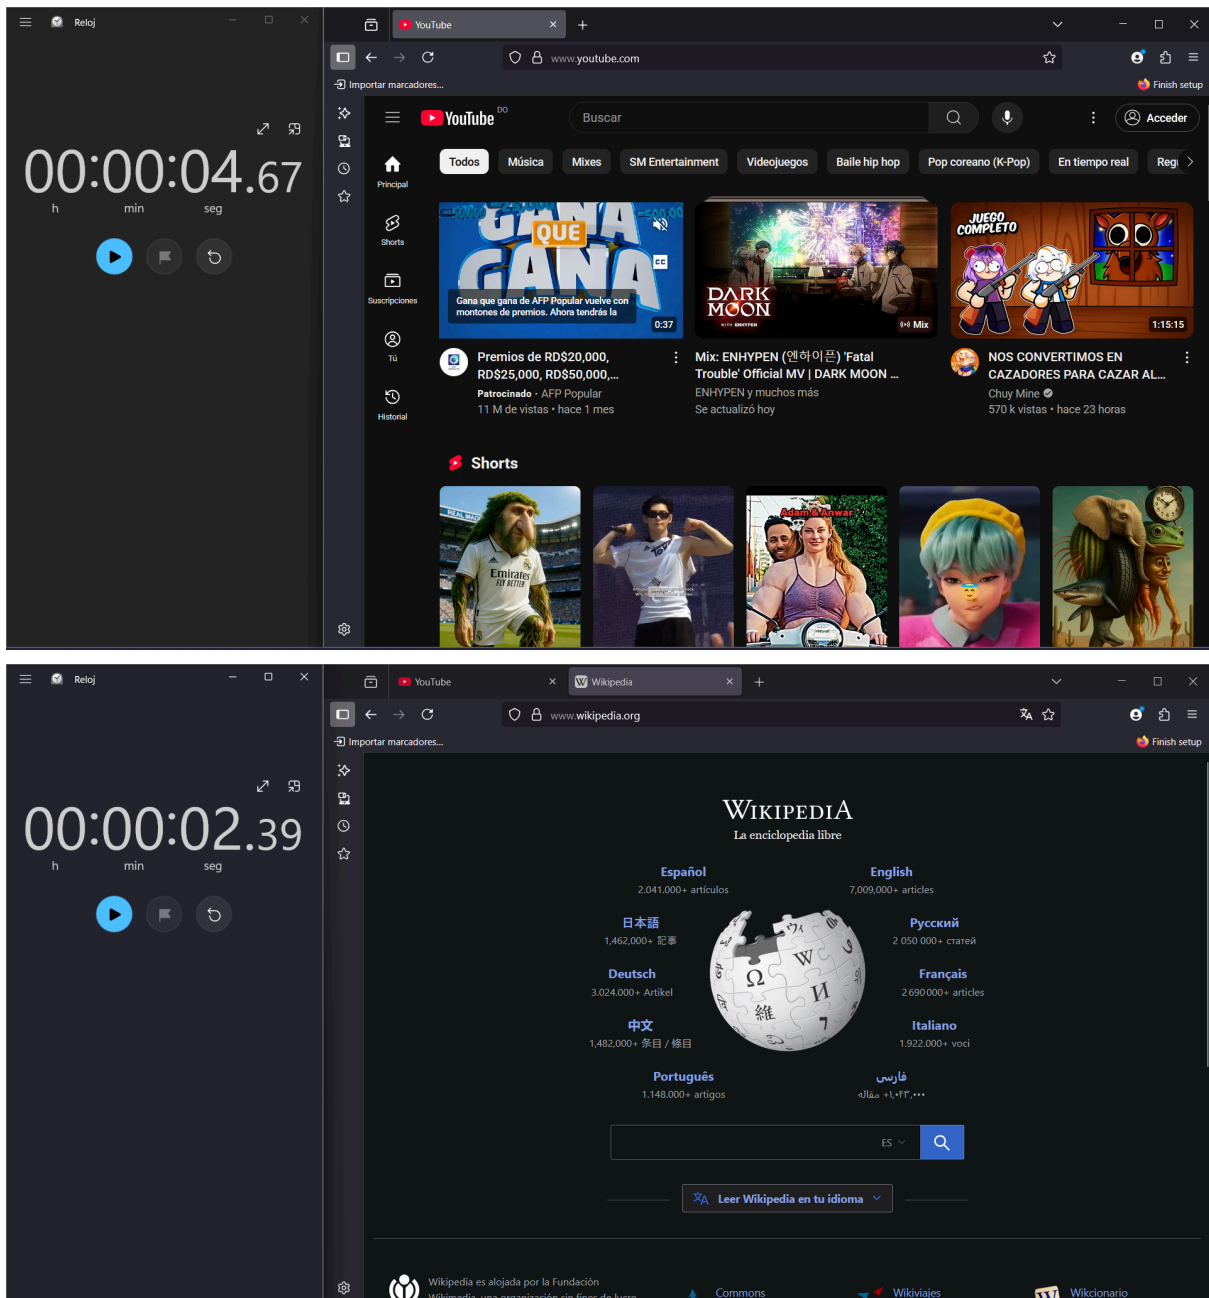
Reloj

00:00:04.67
h min seg

YouTube

www.youtube.com

Importar marcadores...

Finish setup

YouTube DO

Buscar

Acceder

Principal

Shorts

Suscripciones

Tú

Historial

Todos Música Mixes SM Entertainment Videojuegos Baile hip hop Pop coreano (K-Pop) En tiempo real Regi

QUE GANA

Gana que gana de AFP Popular vuelve con montones de premios. Ahora tendrás la

0:37

Premios de RD$20,000, RD$25,000, RD$50,000,...

Patrocinado · AFP Popular

11 M de vistas • hace 1 mes

DARK MOON

Mix

Mix: ENHYPEN (엔하이픈) 'Fatal Trouble' Official MV | DARK MOON ...

ENHYPEN y muchos más

Se actualizó hoy

JUEGO COMPLETO

1:15:15

NOS CONVERTIMOS EN CAZADORES PARA CAZAR AL...

Chuy Mine

570 k vistas • hace 23 horas

Shorts

Emirates FLY BETTER

Adam & Anwar

Reloj

00:00:02.39
h min seg

YouTube

Wikipedia

www.wikipedia.org

Importar marcadores...

Finish setup

WIKIPEDIA
La enciclopedia libre

Español
2.041.000+ artículos

English
7,009,000+ articles

日本語
1,462,000+ 記事

Русский
2 050 000+ статей

Deutsch
3.024.000+ Artikel

Français
2 690 000+ articles

中文
1,482,000+ 条目 / 條目

Italiano
1.922.000+ voci

Português
1.148.000+ artigos

فارسی
+۱٬۰۲۳٬۰۰۰ مقاله

ES

Leer Wikipedia en tu idioma

Wikipedia es alojada por la Fundación Wikimedia, una organización sin fines de lucro

Commons

Wikiviajes

Wikcionario